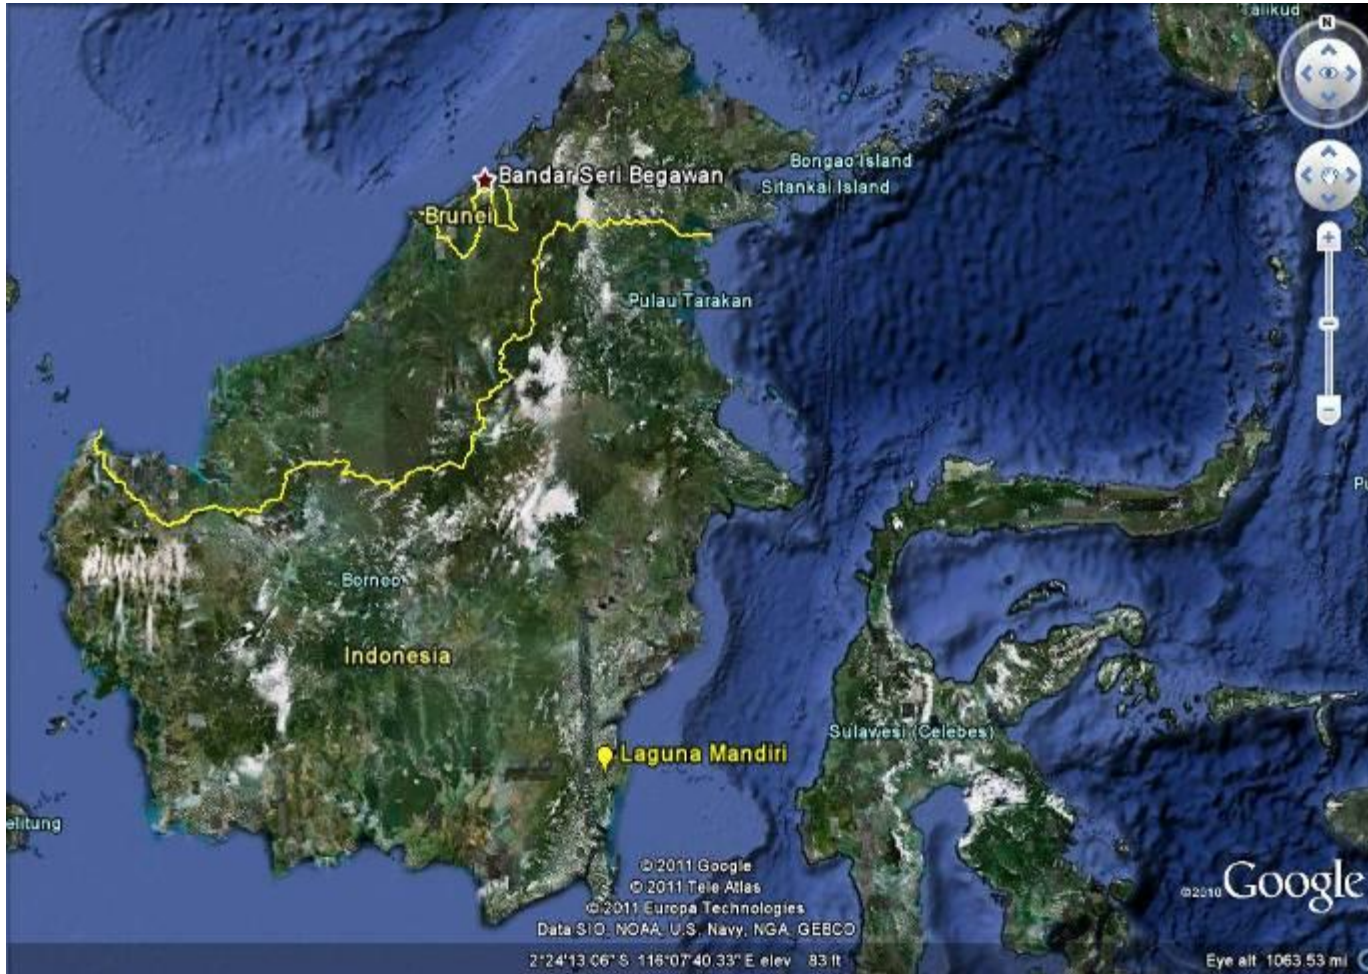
alikud

N

Bandar Seri Begawan

Brunei

Bongao Island

Sitankai Island

Pulau Tarakan

Borneo

Indonesia

Laguna Mandiri

Sulawesi (Celebes)

elitung

Pu

©2011 Google
©2011 Tele Atlas
©2011 Europa Technologies
Data SIO, NOAA, U.S. Navy, NGA, GEBCO

©2010 Google

2°24'13.06" S 116°07'40.33" E elev 83 ft

Eye alt 1063.53 mi